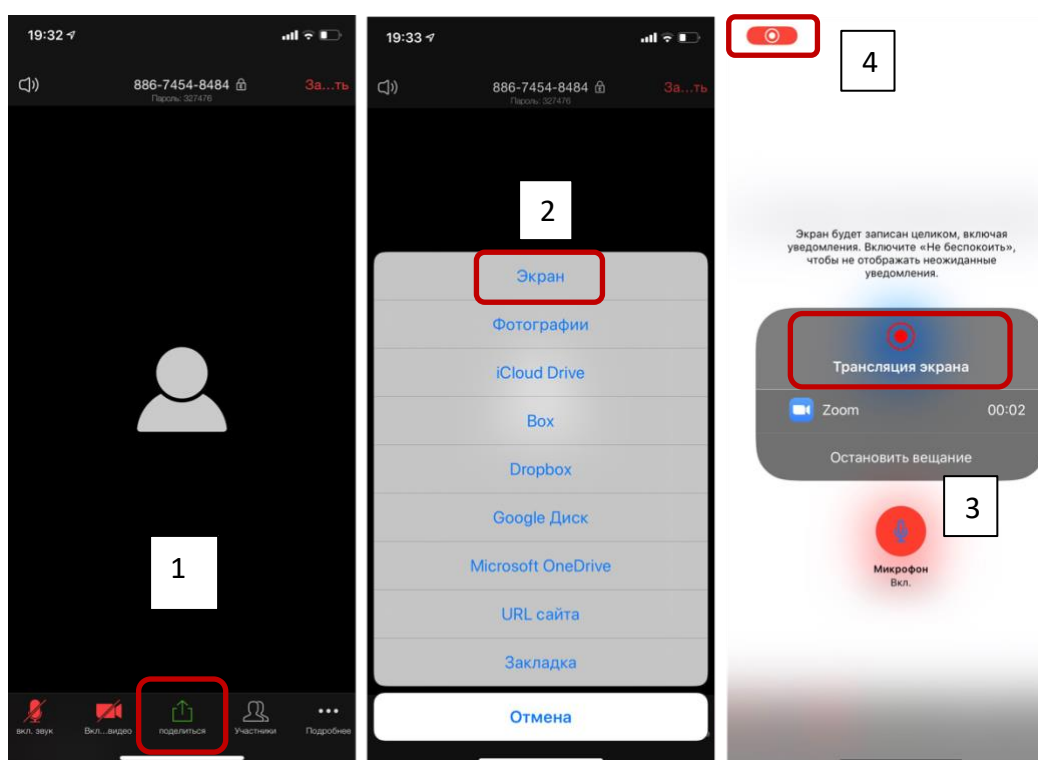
19:32

886-7454-8484
Пароль: 327476
За...ть

1

вкл. звук
Вкл...видео
поделиться
Участники
Подробнее

19:33

886-7454-8484
Пароль: 327476
За...ть

2

Экран
Фотографии
iCloud Drive
Box
Dropbox
Google Диск
Microsoft OneDrive
URL сайта
Закладка
Отмена

4

Экран будет записан целиком, включая уведомления. Включите «Не беспокоить», чтобы не отображать неожиданные уведомления.

Трансляция экрана
Zoom
00:02
Остановить вещание

3

Микрофон
Вкл.